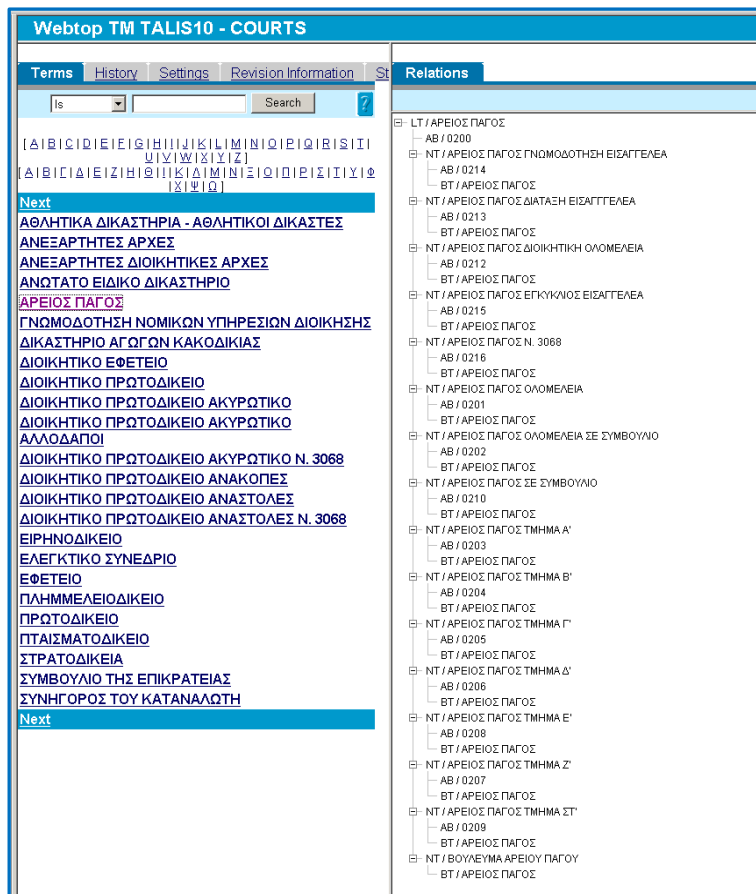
Webtop TM TALIS10 - COURTS

Terms | History | Settings | Revision Information | St

Is | Search | ?

[ A | B | C | D | E | F | G | H | I | J | K | L | M | N | O | P | Q | R | S | T | U | V | W | X | Y | Z ]
[ Α | Β | Γ | Δ | Ε | Ζ | Η | Θ | Ι | Κ | Λ | Μ | Ν | Ξ | Ο | Π | Ρ | Σ | Τ | Υ | Φ | Χ | Ψ | Ω ]

Next
ΑΘΛΗΤΙΚΑ ΔΙΚΑΣΤΗΡΙΑ - ΑΘΛΗΤΙΚΟΙ ΔΙΚΑΣΤΕΣ
ΑΝΕΞΑΡΤΗΤΕΣ ΑΡΧΕΣ
ΑΝΕΞΑΡΤΗΤΕΣ ΔΙΟΙΚΗΤΙΚΕΣ ΑΡΧΕΣ
ΑΝΩΤΑΤΟ ΕΙΔΙΚΟ ΔΙΚΑΣΤΗΡΙΟ
ΑΡΕΙΟΣ ΠΑΓΟΣ
ΓΝΩΜΟΔΟΤΗΣΗ ΝΟΜΙΚΩΝ ΥΠΗΡΕΣΙΩΝ ΔΙΟΙΚΗΣΗΣ
ΔΙΚΑΣΤΗΡΙΟ ΑΓΩΓΩΝ ΚΑΚΟΔΙΚΙΑΣ
ΔΙΟΙΚΗΤΙΚΟ ΕΦΕΤΕΙΟ
ΔΙΟΙΚΗΤΙΚΟ ΠΡΩΤΟΔΙΚΕΙΟ
ΔΙΟΙΚΗΤΙΚΟ ΠΡΩΤΟΔΙΚΕΙΟ ΑΚΥΡΩΤΙΚΟ
ΔΙΟΙΚΗΤΙΚΟ ΠΡΩΤΟΔΙΚΕΙΟ ΑΚΥΡΩΤΙΚΟ ΑΛΛΟΔΑΠΟΙ
ΔΙΟΙΚΗΤΙΚΟ ΠΡΩΤΟΔΙΚΕΙΟ ΑΚΥΡΩΤΙΚΟ Ν. 3068
ΔΙΟΙΚΗΤΙΚΟ ΠΡΩΤΟΔΙΚΕΙΟ ΑΝΑΚΟΠΕΣ
ΔΙΟΙΚΗΤΙΚΟ ΠΡΩΤΟΔΙΚΕΙΟ ΑΝΑΣΤΟΛΕΣ
ΔΙΟΙΚΗΤΙΚΟ ΠΡΩΤΟΔΙΚΕΙΟ ΑΝΑΣΤΟΛΕΣ Ν. 3068
ΕΙΡΗΝΟΔΙΚΕΙΟ
ΕΛΕΓΚΤΙΚΟ ΣΥΝΕΔΡΙΟ
ΕΦΕΤΕΙΟ
ΠΛΗΜΜΕΛΕΙΟΔΙΚΕΙΟ
ΠΡΩΤΟΔΙΚΕΙΟ
ΠΤΑΙΣΜΑΤΟΔΙΚΕΙΟ
ΣΤΡΑΤΟΔΙΚΕΙΑ
ΣΥΜΒΟΥΛΙΟ ΤΗΣ ΕΠΙΚΡΑΤΕΙΑΣ
ΣΥΝΗΓΟΡΟΣ ΤΟΥ ΚΑΤΑΝΑΛΩΤΗ
Next

Relations

LT / ΑΡΕΙΟΣ ΠΑΓΟΣ
AB / 0200
NT / ΑΡΕΙΟΣ ΠΑΓΟΣ ΓΝΩΜΟΔΟΤΗΣΗ ΕΙΣΑΓΓΕΛΕΑ
AB / 0214
BT / ΑΡΕΙΟΣ ΠΑΓΟΣ
NT / ΑΡΕΙΟΣ ΠΑΓΟΣ ΔΙΑΤΑΞΗ ΕΙΣΑΓΓΕΛΕΑ
AB / 0213
BT / ΑΡΕΙΟΣ ΠΑΓΟΣ
NT / ΑΡΕΙΟΣ ΠΑΓΟΣ ΔΙΟΙΚΗΤΙΚΗ ΟΛΟΜΕΛΕΙΑ
AB / 0212
BT / ΑΡΕΙΟΣ ΠΑΓΟΣ
NT / ΑΡΕΙΟΣ ΠΑΓΟΣ ΕΓΚΥΚΛΙΟΣ ΕΙΣΑΓΓΕΛΕΑ
AB / 0215
BT / ΑΡΕΙΟΣ ΠΑΓΟΣ
NT / ΑΡΕΙΟΣ ΠΑΓΟΣ Ν. 3068
AB / 0216
BT / ΑΡΕΙΟΣ ΠΑΓΟΣ
NT / ΑΡΕΙΟΣ ΠΑΓΟΣ ΟΛΟΜΕΛΕΙΑ
AB / 0201
BT / ΑΡΕΙΟΣ ΠΑΓΟΣ
NT / ΑΡΕΙΟΣ ΠΑΓΟΣ ΟΛΟΜΕΛΕΙΑ ΣΕ ΣΥΜΒΟΥΛΙΟ
AB / 0202
BT / ΑΡΕΙΟΣ ΠΑΓΟΣ
NT / ΑΡΕΙΟΣ ΠΑΓΟΣ ΣΕ ΣΥΜΒΟΥΛΙΟ
AB / 0210
BT / ΑΡΕΙΟΣ ΠΑΓΟΣ
NT / ΑΡΕΙΟΣ ΠΑΓΟΣ ΤΜΗΜΑ Α'
AB / 0203
BT / ΑΡΕΙΟΣ ΠΑΓΟΣ
NT / ΑΡΕΙΟΣ ΠΑΓΟΣ ΤΜΗΜΑ Β'
AB / 0204
BT / ΑΡΕΙΟΣ ΠΑΓΟΣ
NT / ΑΡΕΙΟΣ ΠΑΓΟΣ ΤΜΗΜΑ Γ'
AB / 0205
BT / ΑΡΕΙΟΣ ΠΑΓΟΣ
NT / ΑΡΕΙΟΣ ΠΑΓΟΣ ΤΜΗΜΑ Δ'
AB / 0206
BT / ΑΡΕΙΟΣ ΠΑΓΟΣ
NT / ΑΡΕΙΟΣ ΠΑΓΟΣ ΤΜΗΜΑ Ε'
AB / 0208
BT / ΑΡΕΙΟΣ ΠΑΓΟΣ
NT / ΑΡΕΙΟΣ ΠΑΓΟΣ ΤΜΗΜΑ Ζ'
AB / 0207
BT / ΑΡΕΙΟΣ ΠΑΓΟΣ
NT / ΑΡΕΙΟΣ ΠΑΓΟΣ ΤΜΗΜΑ ΣΤ'
AB / 0209
BT / ΑΡΕΙΟΣ ΠΑΓΟΣ
NT / ΒΟΥΛΕΥΜΑ ΑΡΕΙΟΥ ΠΑΓΟΥ
BT / ΑΡΕΙΟΣ ΠΑΓΟΣ